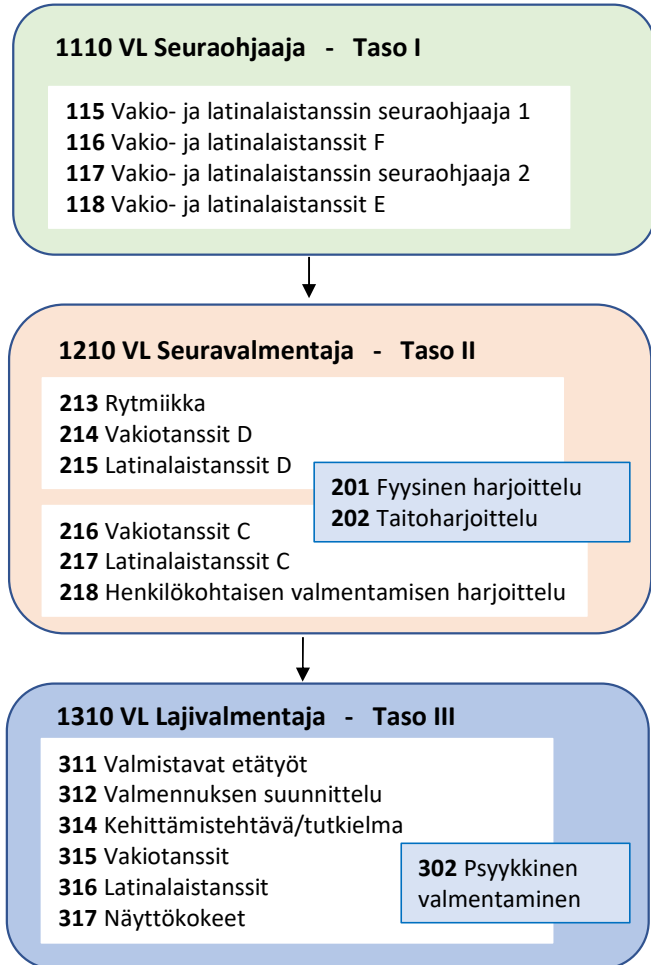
**1110 VL Seuraohjaaja - Taso I**

**115** Vakio- ja latinalaistanssin seuraohjaaja 1
**116** Vakio- ja latinalaistanssit F
**117** Vakio- ja latinalaistanssin seuraohjaaja 2
**118** Vakio- ja latinalaistanssit E

**1210 VL Seuravalmentaja - Taso II**

**213** Rytmiikka
**214** Vakiotanssit D
**215** Latinalaistanssit D

**201** Fyysinen harjoittelu
**202** Taitoharjoittelu

**216** Vakiotanssit C
**217** Latinalaistanssit C
**218** Henkilökohtaisen valmentamisen harjoittelu

**1310 VL Lajivalmentaja - Taso III**

**311** Valmistavat etätyöt
**312** Valmennuksen suunnittelu
**314** Kehittämistehtävä/tutkielma
**315** Vakiotanssit
**316** Latinalaistanssit
**317** Näyttökokeet

**302** Psyykkinen valmentaminen